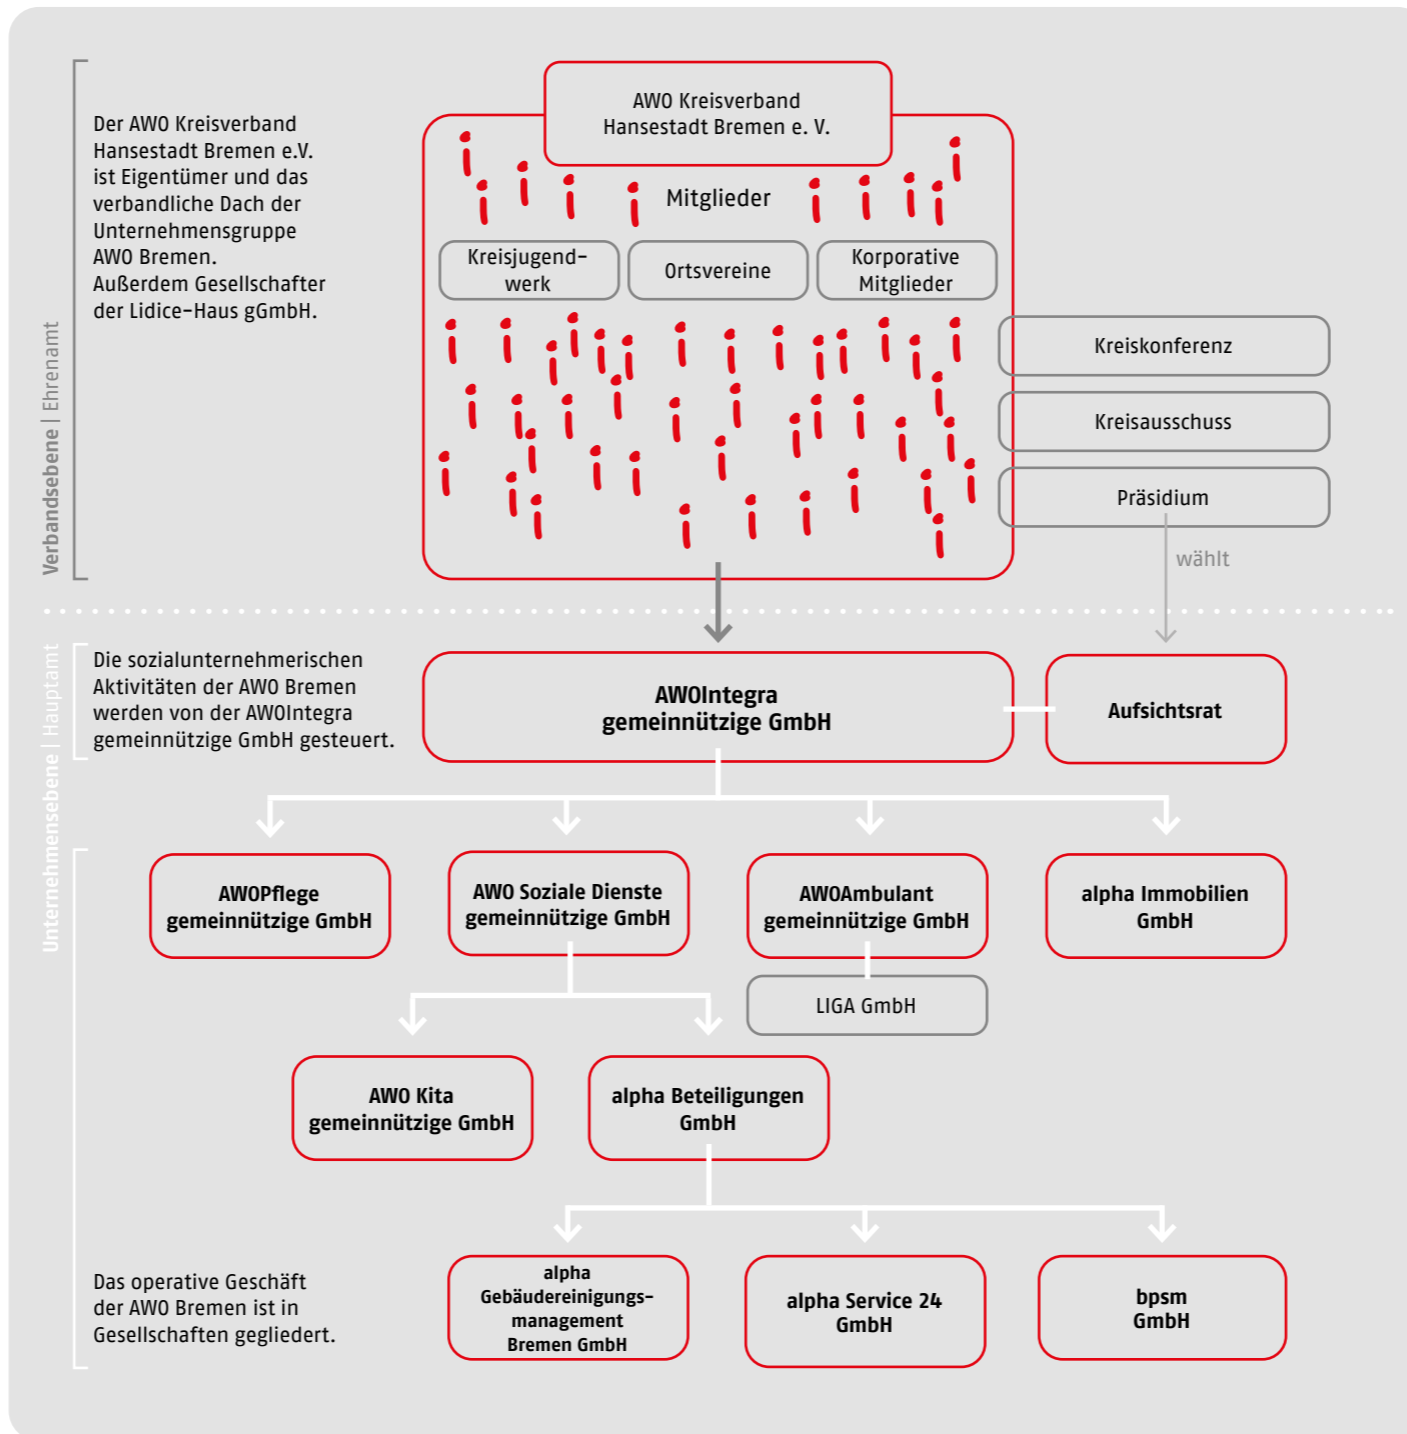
Verbandsebene | Ehrenamt

Der AWO Kreisverband Hansestadt Bremen e.V. ist Eigentümer und das verbandliche Dach der Unternehmensgruppe AWO Bremen. Außerdem Gesellschafter der Lidice-Haus gGmbH.

AWO Kreisverband Hansestadt Bremen e. V.

Mitglieder

Kreisjugendwerk

Ortsvereine

Korporative Mitglieder

Kreiskonferenz

Kreisausschuss

Präsidium

wählt

Unternehmensebene | Hauptamt

Die sozialunternehmerischen Aktivitäten der AWO Bremen werden von der AWOIntegra gemeinnützige GmbH gesteuert.

AWOIntegra gemeinnützige GmbH

Aufsichtsrat

AWOPflege gemeinnützige GmbH

AWO Soziale Dienste gemeinnützige GmbH

AWOAmbulant gemeinnützige GmbH

alpha Immobilien GmbH

LIGA GmbH

AWO Kita gemeinnützige GmbH

alpha Beteiligungen GmbH

Das operative Geschäft der AWO Bremen ist in Gesellschaften gegliedert.

alpha Gebäudereinigungs-management Bremen GmbH

alpha Service 24 GmbH

bpsm GmbH